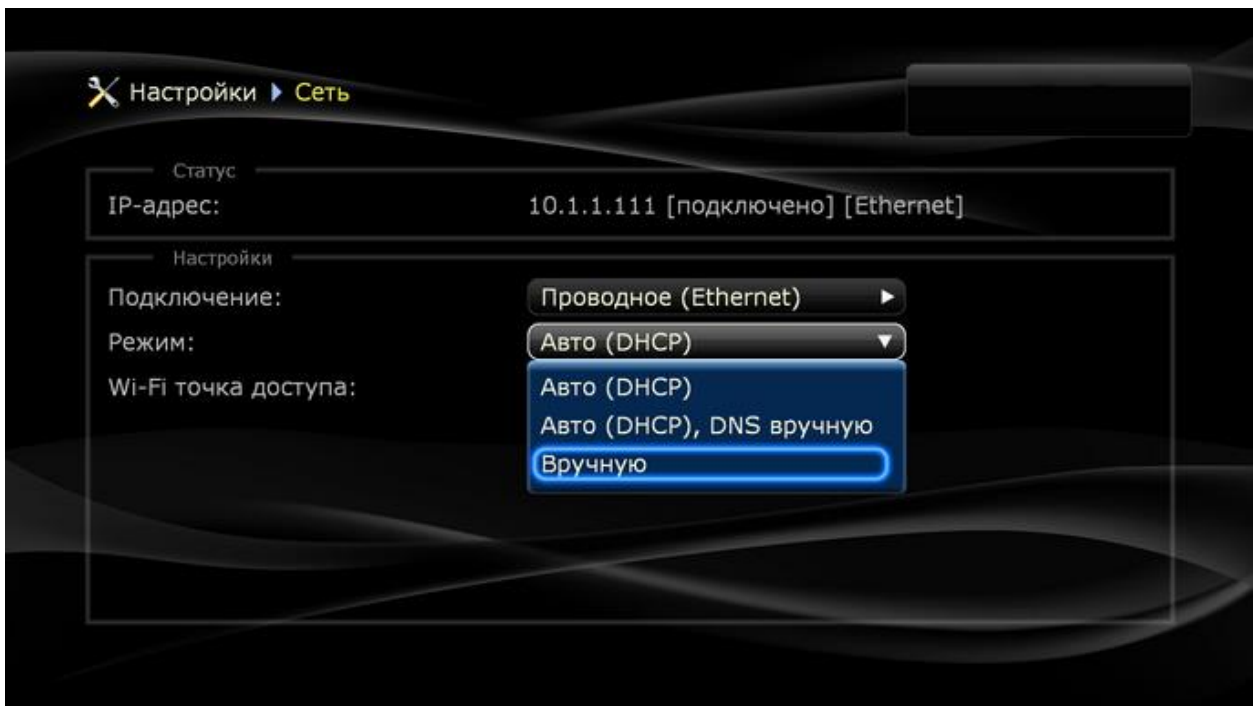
Настройки ▶ Сеть

Статус

IP-адрес: 10.1.1.111 [подключено] [Ethernet]

Настройки

Подключение: Проводное (Ethernet) ▶

Режим: Авто (DHCP) ▼

Wi-Fi точка доступа:

Авто (DHCP)

Авто (DHCP), DNS вручную

Вручную